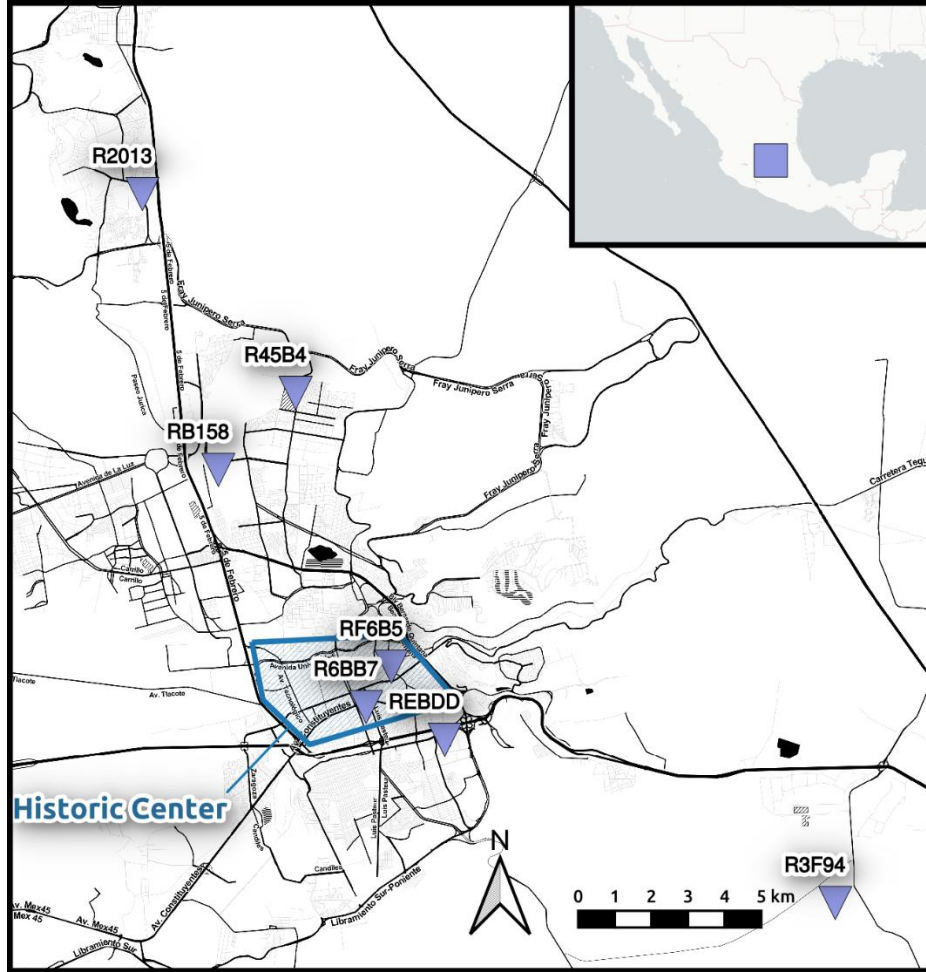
R2013

5 de Febrero

Fray Junipero Serra

R45B4

Fray Junipero Serra

Fray Junipero Serra

Fray Junipero Serra

Paseo Jurica

RB158

Avenida de La Luz

5 de Febrero

Carretera Teq

Carrillo

Carrillo

RF6B5

R6BB7

Avenida Uni

Av. Tlacote

Tlacote

Constituyentes

REBDD

Historic Center

Zaragoza

Candiles

Luis Pasteur

Luis Pasteur

Candiles

N

Av. Mex45

Mex 45

Av. Mex45

Av. Constituyentes

Libramiento Sur-Poniente

Libramiento Sur

0 1 2 3 4 5 km

R3F94